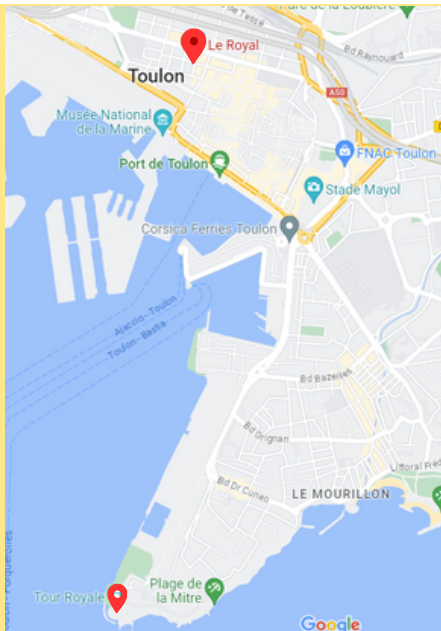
de la Loubière
de Tesse
Le Royal
Bd Raynouard
Toulon
A50
Musée National de la Marine
FNAC Toulon
Port de Toulon
Stade Mayol
Corsica Ferries Toulon
Ajaccio - Toulon
Toulon - Bastia
Bd Bazeilles
Bd Grignan
Bd Dr Cuneo
Littoral Fré
LE MOURILLON
Toulon - Porquerolles
Plage de la Mitre
Tour Royale
Google